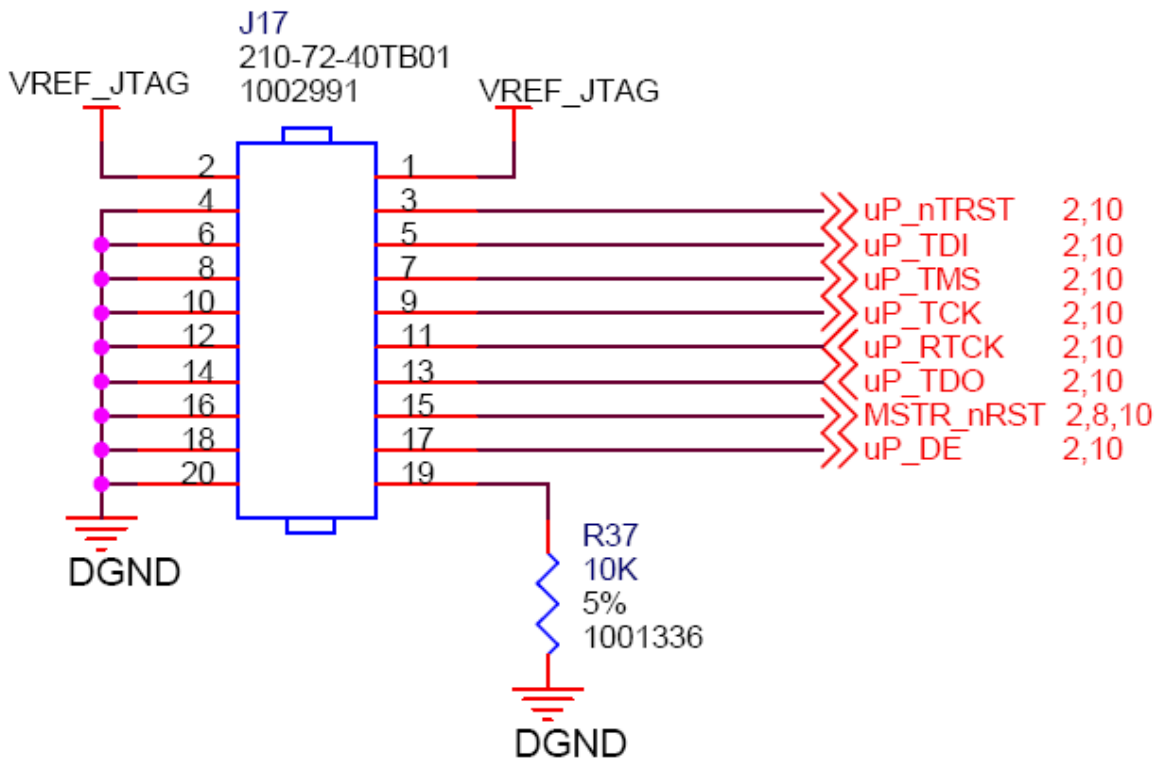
J17
210-72-40TB01
1002991

VREF_JTAG

VREF_JTAG

2
1
4
3
uP_nTRST 2,10
6
5
uP_TDI 2,10
8
7
uP_TMS 2,10
10
9
uP_TCK 2,10
12
11
uP_RTCK 2,10
14
13
uP_TDO 2,10
16
15
MSTR_nRST 2,8,10
18
17
uP_DE 2,10
20
19

DGND

R37
10K
5%
1001336

DGND